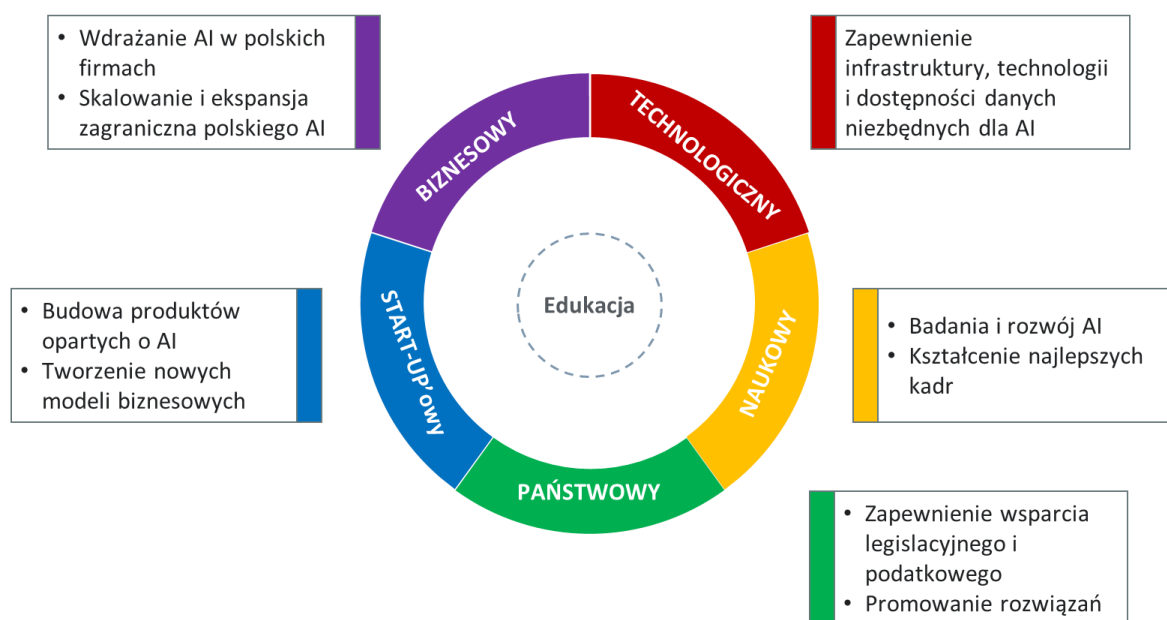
• Wdrażanie AI w polskich firmach
• Skalowanie i ekspansja zagraniczna polskiego AI

Zapewnienie infrastruktury, technologii i dostępności danych niezbędnych dla AI

BIZNESOWY

TECHNOLOGICZNY

• Budowa produktów opartych o AI
• Tworzenie nowych modeli biznesowych

START-UP'OWY

Edukacja

NAUKOWY

• Badania i rozwój AI
• Kształcenie najlepszych kadr

PAŃSTWOWY

• Zapewnienie wsparcia legislacyjnego i podatkowego
• Promowanie rozwiązań